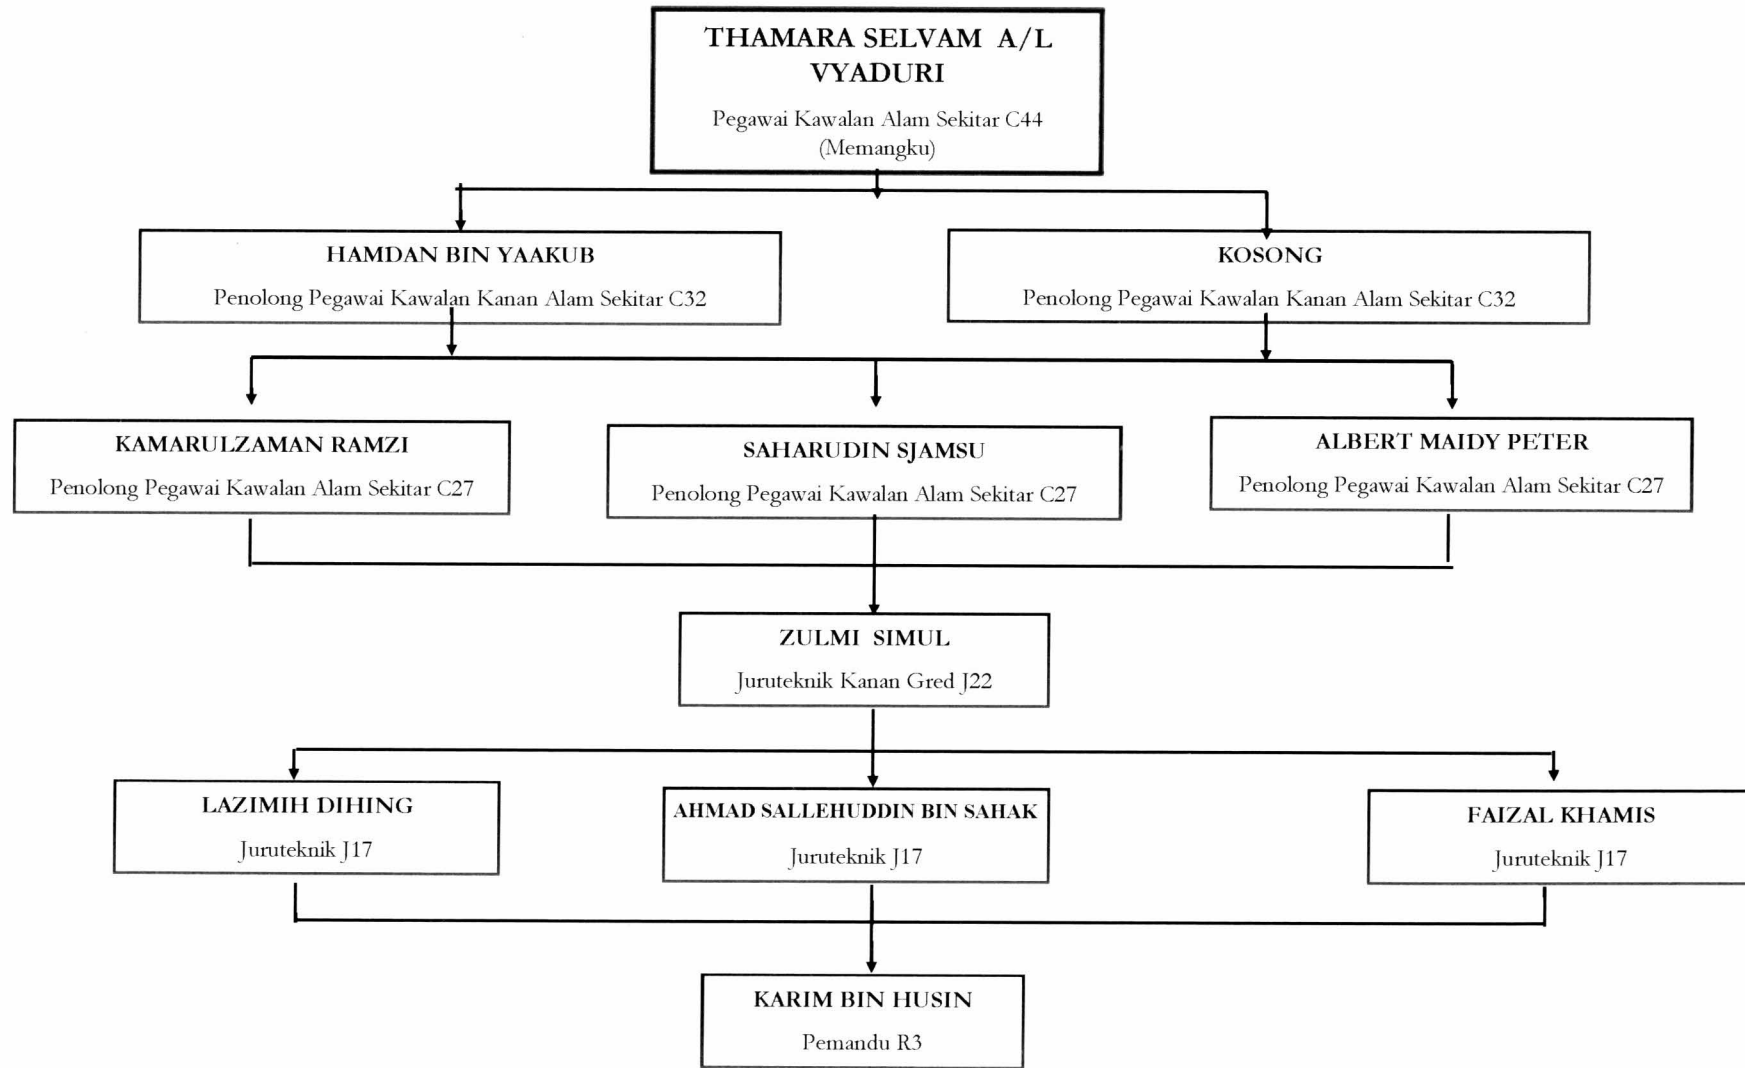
THAMARA SELVAM A/L VYADURI

Pegawai Kawalan Alam Sekitar C44 (Memangku)

HAMDAN BIN YAAKUB

Penolong Pegawai Kawalan Kanan Alam Sekitar C32

KOSONG

Penolong Pegawai Kawalan Kanan Alam Sekitar C32

KAMARULZAMAN RAMZI

Penolong Pegawai Kawalan Alam Sekitar C27

SAHARUDIN SJAMSU

Penolong Pegawai Kawalan Alam Sekitar C27

ALBERT MAIDY PETER

Penolong Pegawai Kawalan Alam Sekitar C27

ZULMI SIMUL

Juruteknik Kanan Gred J22

LAZIMIH DIHING

Juruteknik J17

AHMAD SALLEHUDDIN BIN SAHAK

Juruteknik J17

FAIZAL KHAMIS

Juruteknik J17

KARIM BIN HUSIN

Pemandu R3